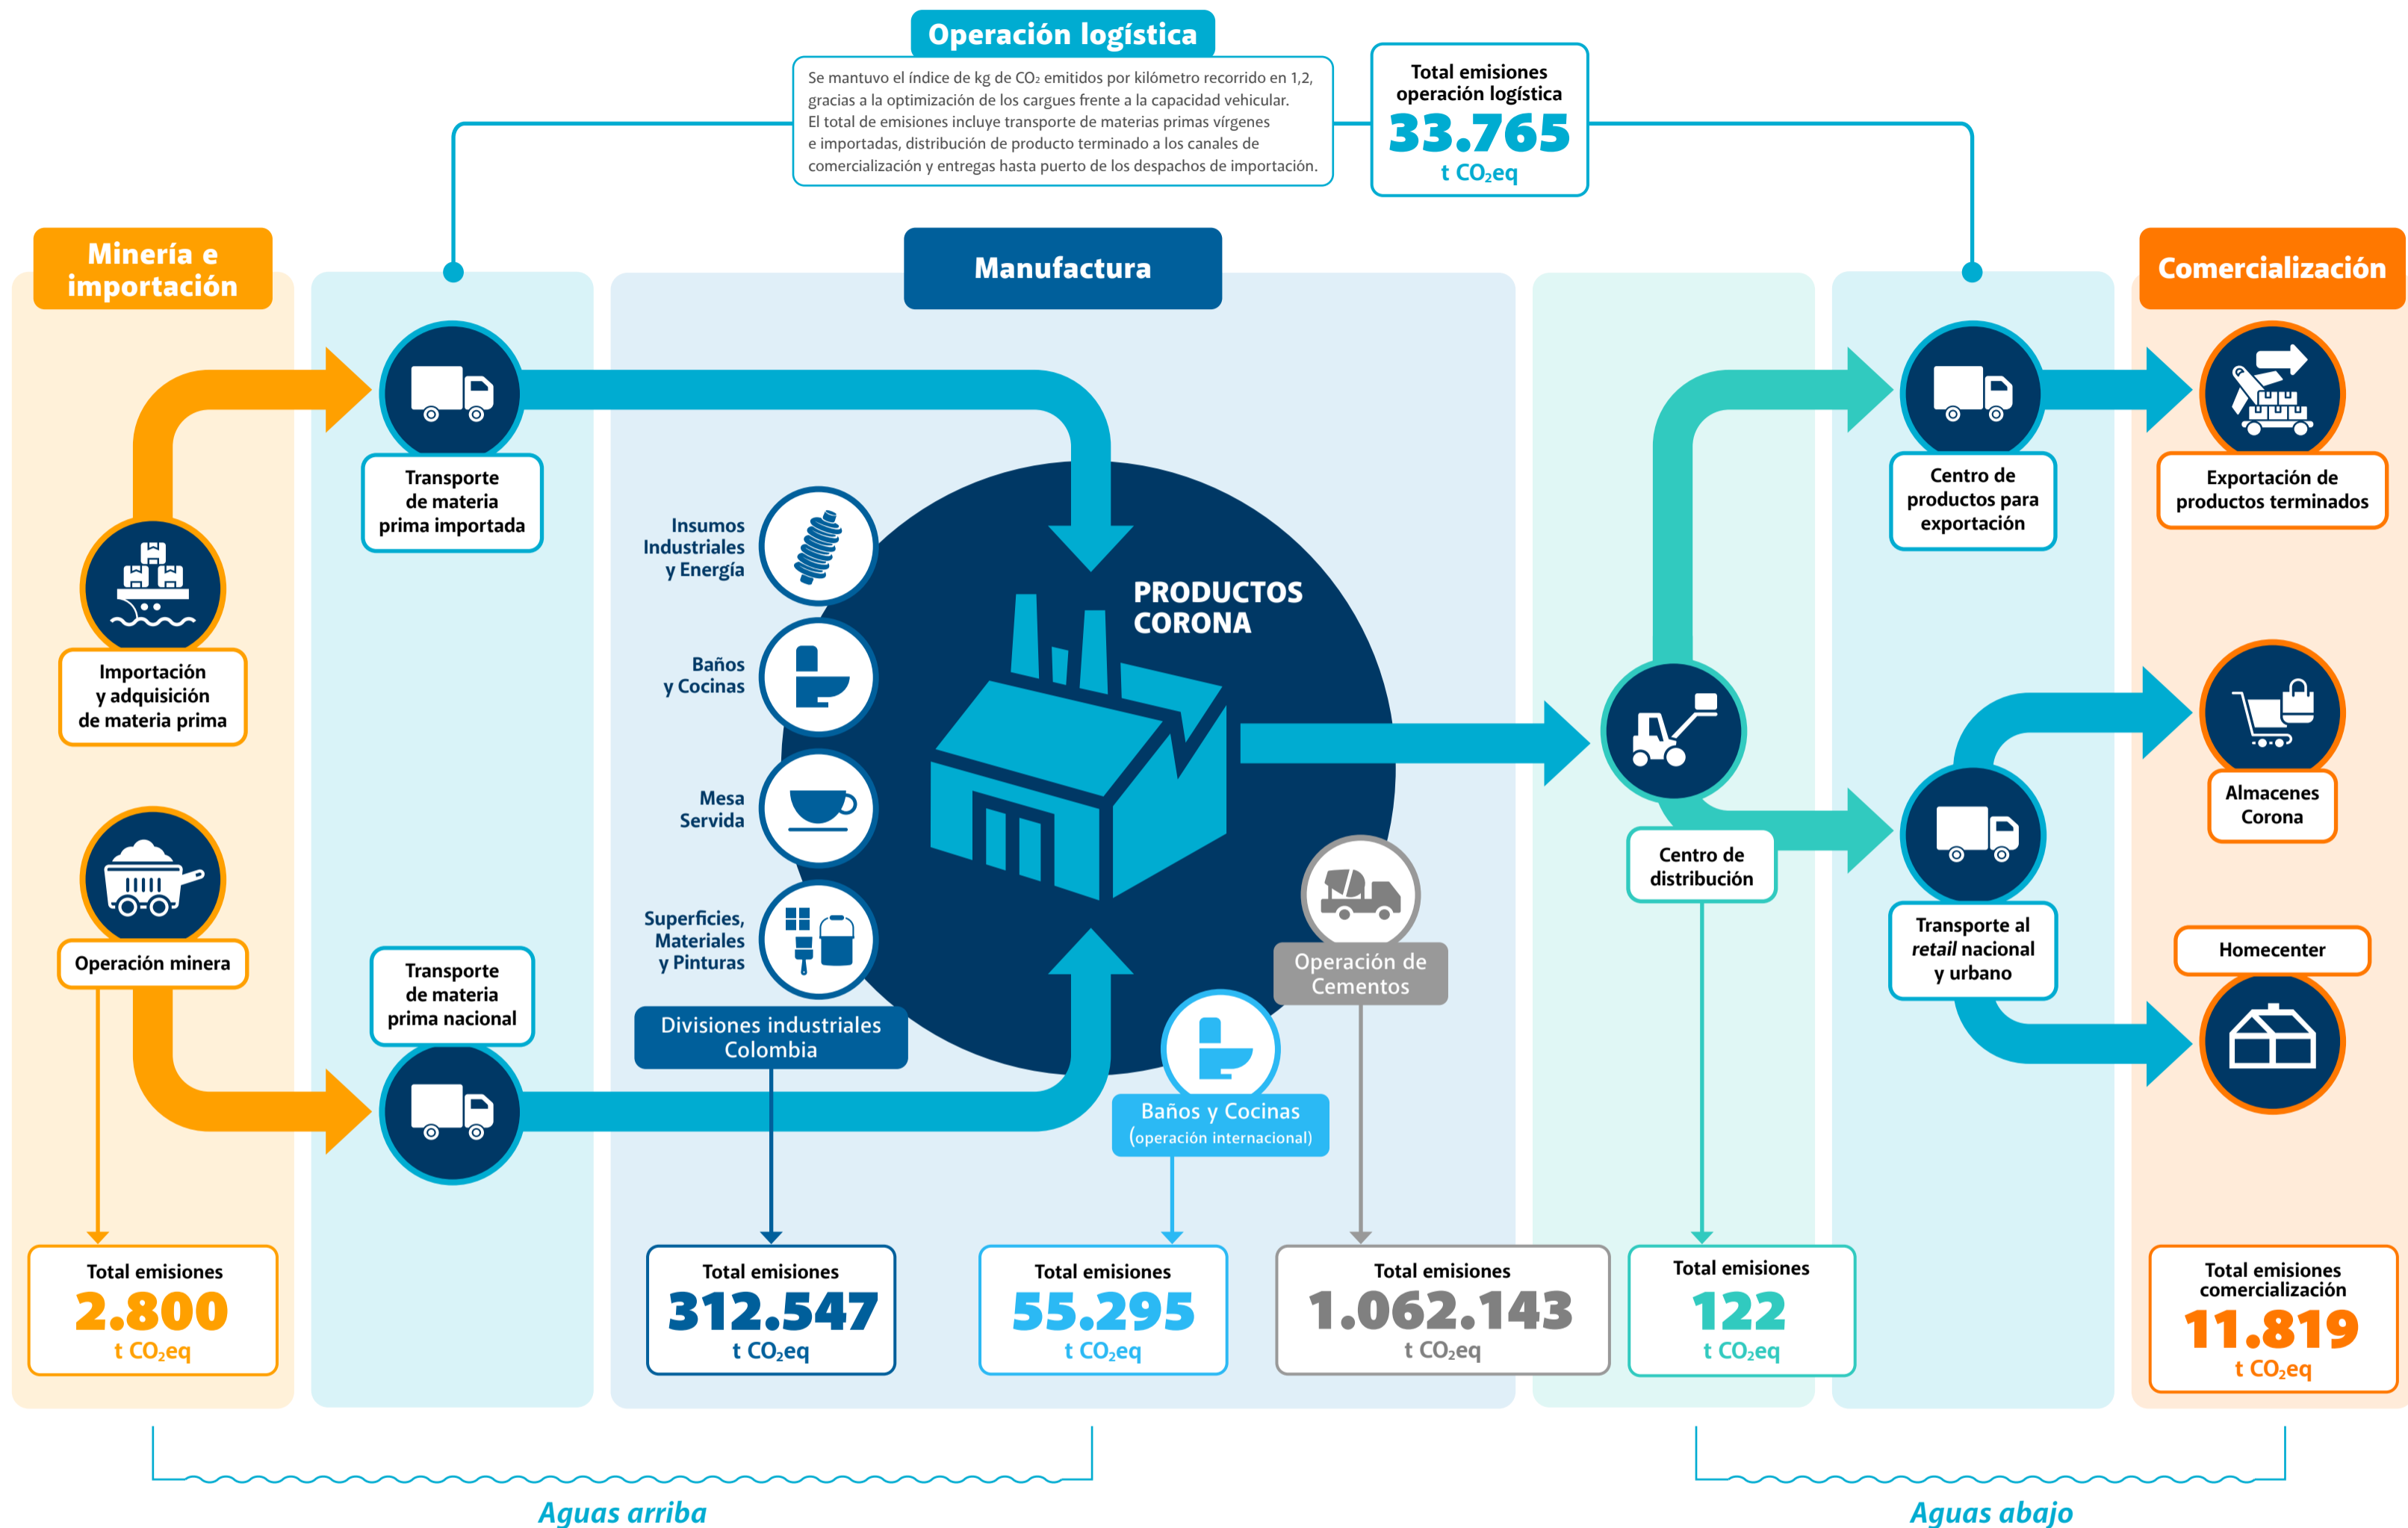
Operación logística

Se mantuvo el índice de kg de $CO_2$ emitidos por kilómetro recorrido en 1,2, gracias a la optimización de los cargues frente a la capacidad vehicular. El total de emisiones incluye transporte de materias primas vírgenes e importadas, distribución de producto terminado a los canales de comercialización y entregas hasta puerto de los despachos de importación.

Total emisiones operación logística
33.765
t $CO_2$eq

Minería e importación

Manufactura

Comercialización

Transporte de materia prima importada

Importación y adquisición de materia prima

Operación minera

Transporte de materia prima nacional

Insumos Industriales y Energía

Baños y Cocinas

Mesa Servida

Superficies, Materiales y Pinturas

Divisiones industriales Colombia

PRODUCTOS CORONA

Operación de Cementos

Baños y Cocinas (operación internacional)

Centro de distribución

Centro de productos para exportación

Exportación de productos terminados

Almacenes Corona

Transporte al *retail* nacional y urbano

Homecenter

Total emisiones
2.800
t $CO_2$eq

Total emisiones
312.547
t $CO_2$eq

Total emisiones
55.295
t $CO_2$eq

Total emisiones
1.062.143
t $CO_2$eq

Total emisiones
122
t $CO_2$eq

Total emisiones comercialización
11.819
t $CO_2$eq

Aguas arriba

Aguas abajo